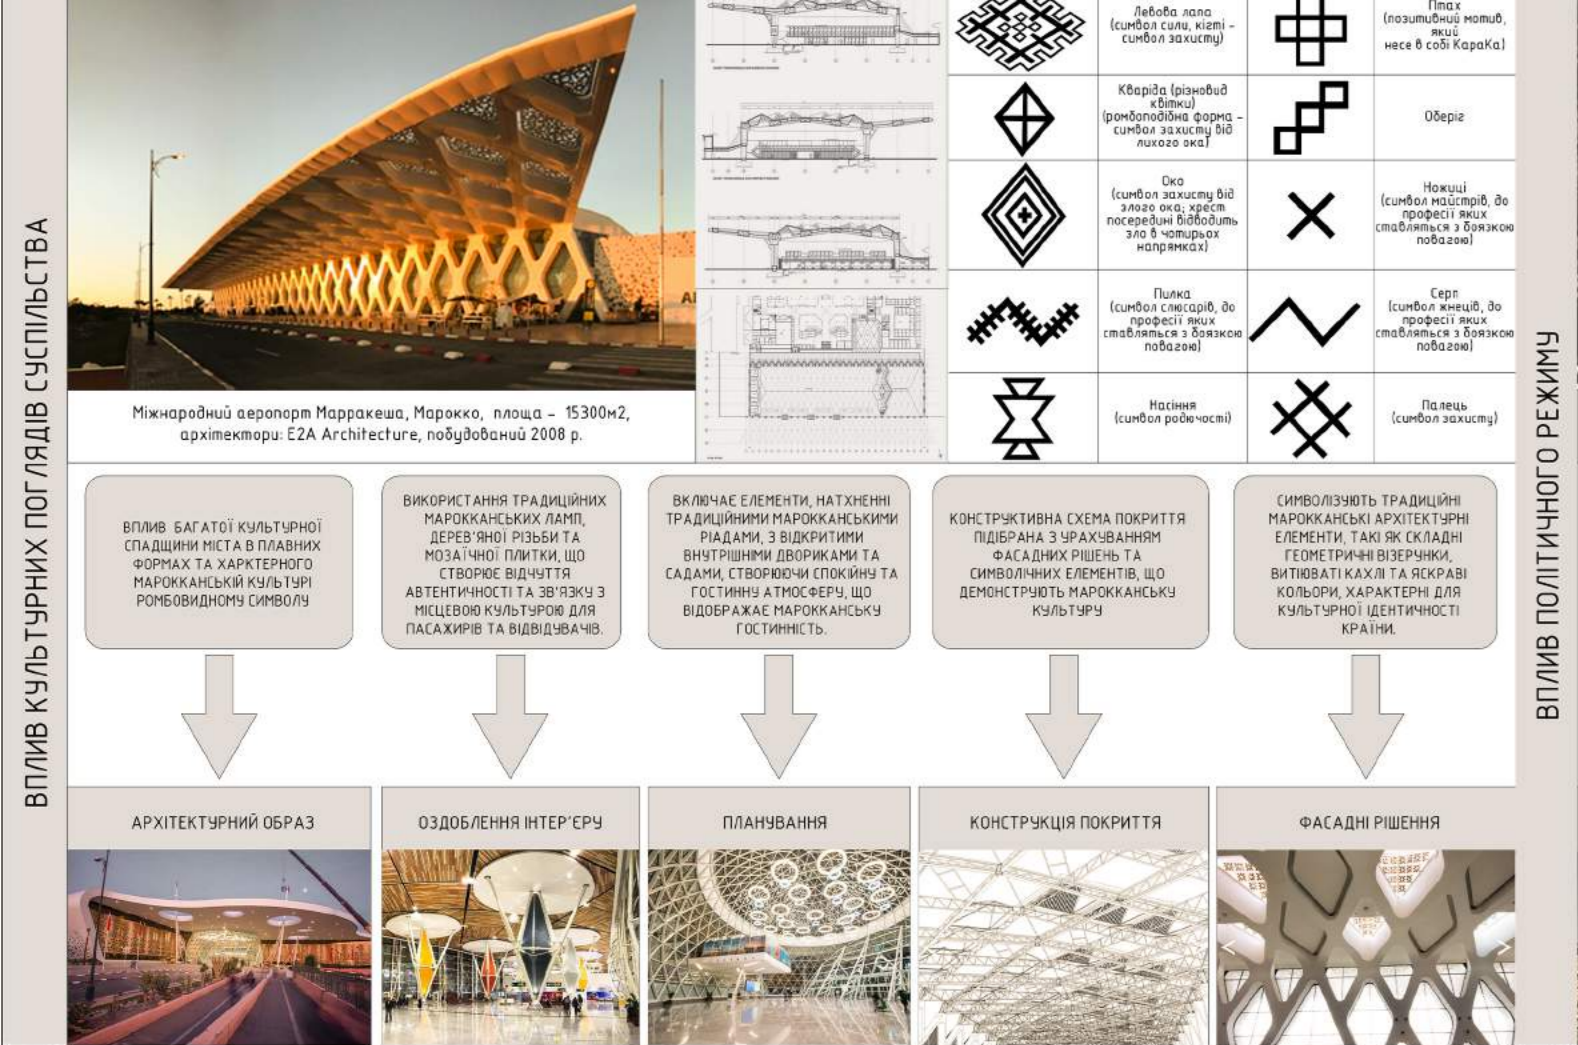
ВПЛИВ КУЛЬТУРНИХ ПОГЛЯДІВ СУСПІЛЬСТВА

Міжнародний аеропорт Марракеша, Марокко, площа – 15300м2, архітектори: E2A Architecture, побудований 2008 р.

| | | | |
|---|---|---|---|
| | Левова лапа (символ сили, кігті – символ захисту) | | Птах (позитивний мотив, який несе в собі КараКа) |
| | Кваріда (різновид квітки) (ромбоподібна форма – символ захисту від лихого ока) | | Оберіг |
| | Око (символ захисту від злого ока; хрест посередині відводить зла в чотирьох напрямках) | | Ножиці (символ майстрів, до професії яких ставляться з повагою) |
| | Пилка (символ слюсарів, до професії яких ставляться з повагою) | | Серп (символ жнеців, до професії яких ставляться з повагою) |
| | Насіння (символ родючості) | | Палець (символ захисту) |

ВПЛИВ БАГАТОЇ КУЛЬТУРНОЇ СПАДЩИНИ МІСТА В ПЛАВНИХ ФОРМАХ ТА ХАРКТЕРНОГО МАРОККАНСЬКІЙ КУЛЬТУРІ РОМБОВИДНОМУ СИМВОЛУ

ВИКОРИСТАННЯ ТРАДИЦІЙНИХ МАРОККАНСЬКИХ ЛАМП, ДЕРЕВ'ЯНОЇ РІЗЬБИ ТА МОЗАЇЧНОЇ ПЛИТКИ, ЩО СТВОРЮЄ ВІДЧУТТЯ АВТЕНТИЧНОСТІ ТА ЗВ'ЯЗКУ З МІСЦЕВОЮ КУЛЬТУРОЮ ДЛЯ ПАСАЖИРІВ ТА ВІДВІДУВАЧІВ.

ВКЛЮЧАЄ ЕЛЕМЕНТИ, НАТХНЕННІ ТРАДИЦІЙНИМИ МАРОККАНСЬКИМИ РІАДАМИ, З ВІДКРИТИМИ ВНУТРІШНІМИ ДВОРИКАМИ ТА САДАМИ, СТВОРЮЮЧИ СПОКІЙНУ ТА ГОСТИННУ АТМОСФЕРУ, ЩО ВІДОБРАЖАЄ МАРОККАНСЬКУ ГОСТИННІСТЬ.

КОНСТРУКТИВНА СХЕМА ПОКРИТТЯ ПІДІБРАНА З УРАХУВАННЯМ ФАСАДНИХ РІШЕНЬ ТА СИМВОЛІЧНИХ ЕЛЕМЕНТІВ, ЩО ДЕМОНСТРУЮТЬ МАРОККАНСЬКУ КУЛЬТУРУ

СИМВОЛІЗУЮТЬ ТРАДИЦІЙНІ МАРОККАНСЬКІ АРХІТЕКТУРНІ ЕЛЕМЕНТИ, ТАКІ ЯК СКЛАДНІ ГЕОМЕТРИЧНІ ВІЗЕРУНКИ, ВИТІЮВАТІ КАХЛІ ТА ЯСКРАВІ КОЛЬОРИ, ХАРАКТЕРНІ ДЛЯ КУЛЬТУРНОЇ ІДЕНТИЧНОСТІ КРАЇНИ.

АРХІТЕКТУРНИЙ ОБРАЗ

ОЗДОБЛЕННЯ ІНТЕР'ЄРУ

ПЛАНУВАННЯ

КОНСТРУКЦІЯ ПОКРИТТЯ

ФАСАДНІ РІШЕННЯ

ВПЛИВ ПОЛІТИЧНОГО РЕЖИМУ